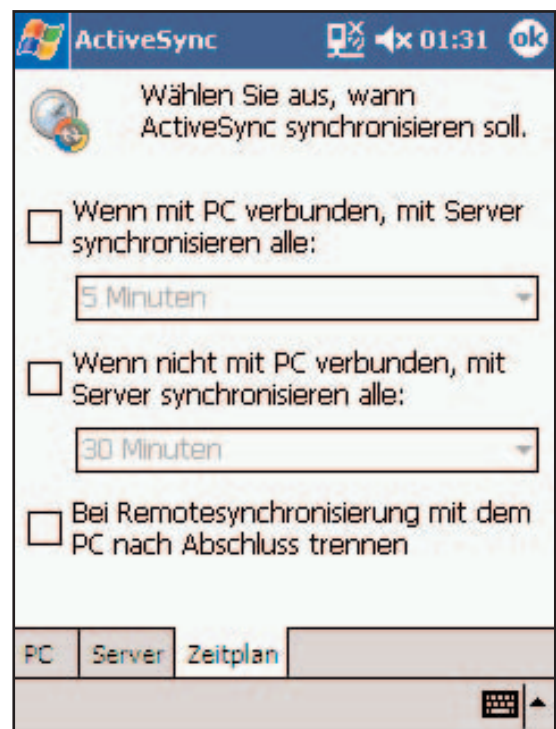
ActiveSync 01:31 ok

Wählen Sie aus, wann ActiveSync synchronisieren soll.

Wenn mit PC verbunden, mit Server synchronisieren alle:

5 Minuten

Wenn nicht mit PC verbunden, mit Server synchronisieren alle:

30 Minuten

Bei Remotesynchronisierung mit dem PC nach Abschluss trennen

PC | Server | Zeitplan